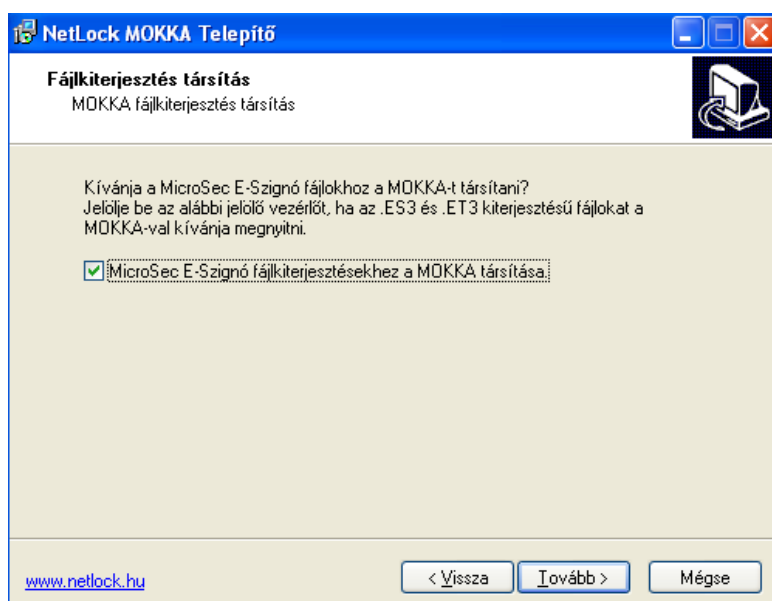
NetLock MOKKA Telepítő

Fájlkiterjesztés társítás
MOKKA fájlkiterjesztés társítás

Kívánja a MicroSec E-Szignó fájlokhoz a MOKKA-t társítani?
Jelölje be az alábbi jelölő vezérlőt, ha az .ES3 és .ET3 kiterjesztésű fájlokat a MOKKA-val kívánja megnyitni.

MicroSec E-Szignó fájlkiterjesztésekhez a MOKKA társítása.

www.netlock.hu

< Vissza

Tovább >

Mégse